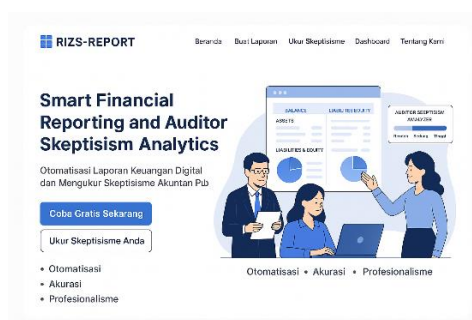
RIZS-REPORT

Beranda Buat Laporan Ukur Skeptisisme Dashboard Tentang Kami

Smart Financial Reporting and Auditor Skeptisism Analytics

Otomatisasi Laporan Keuangan Digital dan Mengukur Skeptisisme Akuntan Pub

Coba Gratis Sekarang

Ukur Skeptisisme Anda

• Otomatisasi
• Akurasi
• Profesionalisme

BALANCE
LIABILITIES & EQUITY
ASSETS
LIABILITIES & EQUITY

AUDITOR SKEPTISISM ANALYZER
Rendah Sedang Tinggi

Otomatisasi • Akurasi • Profesionalisme